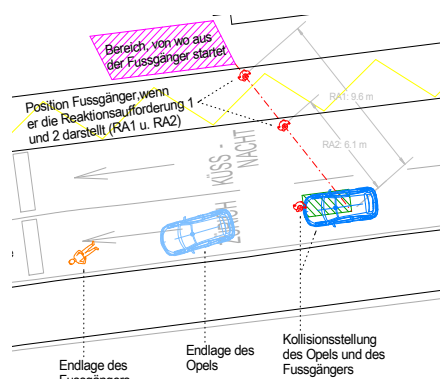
Bereich, von wo aus der Fussgänger startet

Position Fussgänger,wenn er die Reaktionsaufforderung 1 und 2 darstellt (RA1 u. RA2)

RA1 9.6 m

RA2 6.1 m

ZÜRICH KÜSS - NACHT

Endlage des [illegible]

Endlage des Opels

Kollisionsstellung des Opels und des Fussgängers